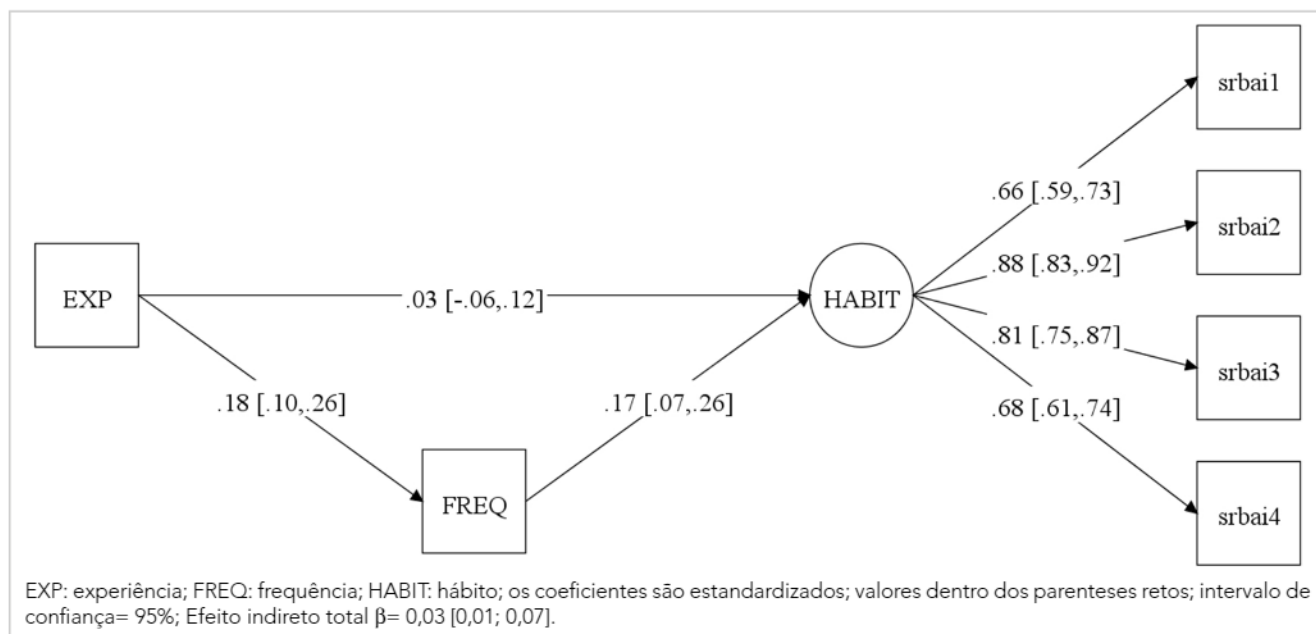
EXP

.03 [-.06,.12]

.18 [.10,.26]

FREQ

.17 [.07,.26]

HABIT

.66 [.59,.73]

.88 [.83,.92]

.81 [.75,.87]

.68 [.61,.74]

srbai1

srbai2

srbai3

srbai4

EXP: experiência; FREQ: frequência; HABIT: hábito; os coeficientes são estandardizados; valores dentro dos parenteses retos; intervalo de confiança= 95%; Efeito indireto total $\beta$= 0,03 [0,01; 0,07].